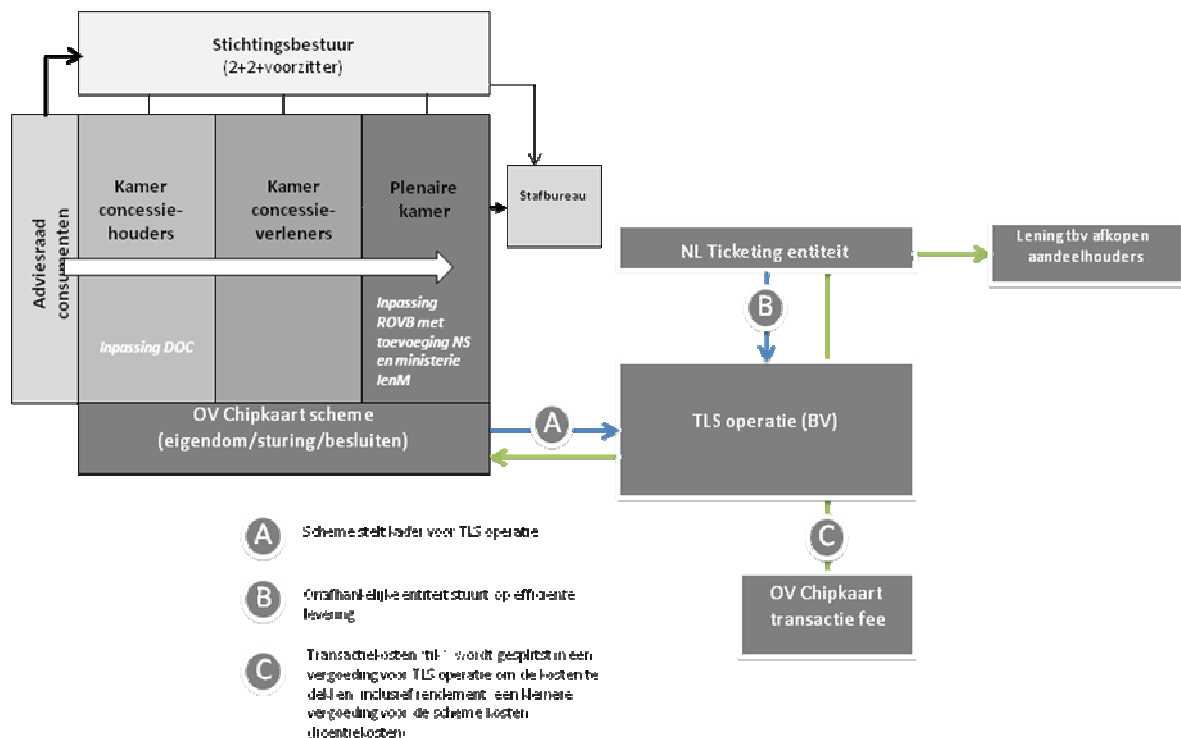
Stichtingsbestuur
(2+2+voorzitter)

Adviesraad consumenten

Kamer concessiehouders

Kamer concessieverleners

Plenaire kamer

Stafbureau

Inpassing DOC

Inpassing ROVB met toevoeging NS en ministerie IenM

OV Chipkaart scheme
(eigendom/sturing/besluiten)

NL Ticketing entiteit

Lening tbv afkopen aandeelhouders

B

A

TLS operatie (BV)

C

OV Chipkaart transactie fee

A Scheme stelt kader voor TLS operatie

B Onafhankelijke entiteit stuurt op efficiente levering

C Transactiekosten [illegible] wordt gesplitst in een vergoeding voor TLS operatie om de kosten te dekken inclusief rendement, een kleinere vergoeding voor de scheme kosten (licentiekosten)